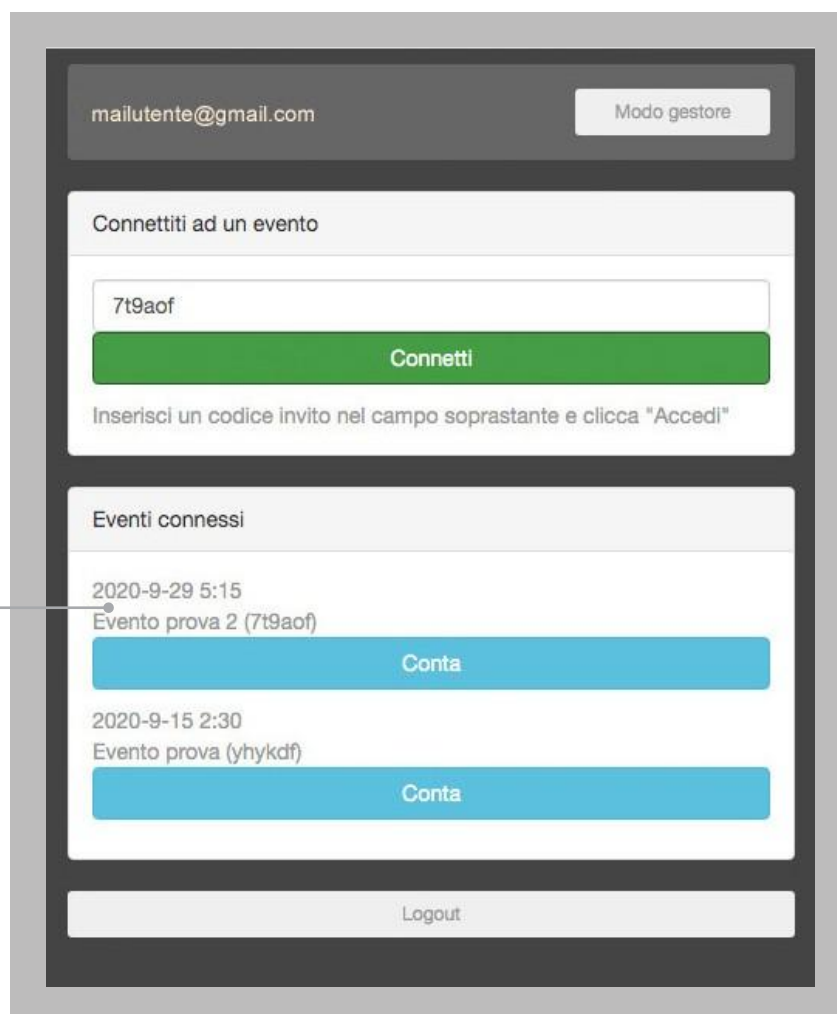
mailutente@gmail.com

Modo gestore

Connettiti ad un evento

7t9aof

Connetti

Inserisci un codice invito nel campo soprastante e clicca "Accedi"

Eventi connessi

2020-9-29 5:15
Evento prova 2 (7t9aof)

Conta

2020-9-15 2:30
Evento prova (yhykdf)

Conta

Logout